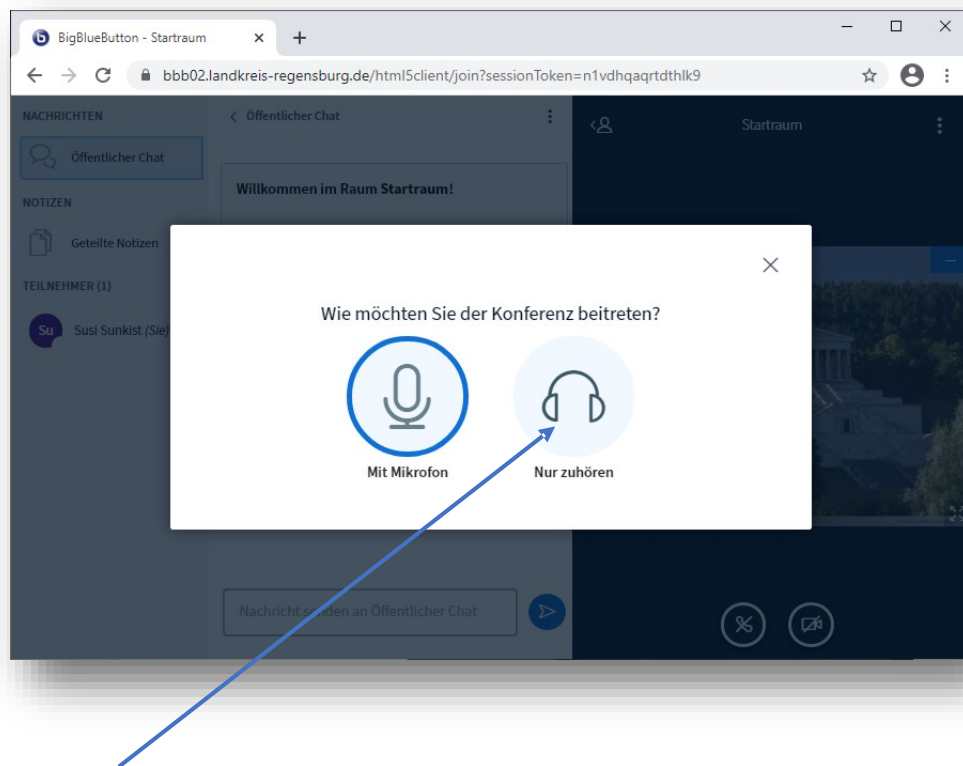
BigBlueButton - Startraum

bbb02.landkreis-regensburg.de/html5client/join?sessionToken=n1vdhqaqrtdthlk9

NACHRICHTEN

Öffentlicher Chat

NOTIZEN

Geteilte Notizen

TEILNEHMER (1)

Su Susi Sunkist (Sie)

Öffentlicher Chat

Willkommen im Raum Startraum!

Startraum

Wie möchten Sie der Konferenz beitreten?

Mit Mikrofon

Nur zuhören

Nachricht senden an Öffentlicher Chat